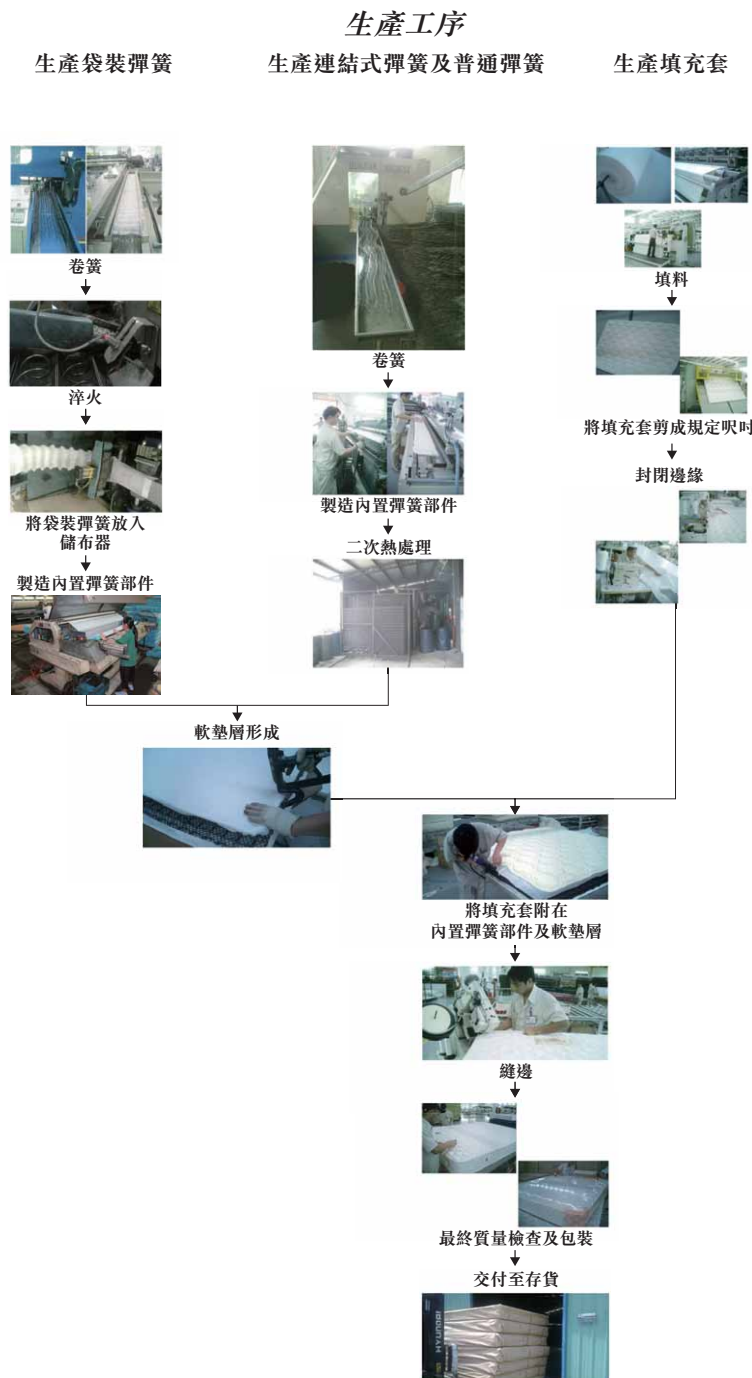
生產工序

生產袋裝彈簧

卷簧

淬火

將袋裝彈簧放入儲布器

製造內置彈簧部件

生產連結式彈簧及普通彈簧

卷簧

製造內置彈簧部件

二次熱處理

生產填充套

填料

將填充套剪成規定呎吋

封閉邊緣

軟墊層形成

將填充套附在內置彈簧部件及軟墊層

縫邊

最終質量檢查及包裝

交付至存貨